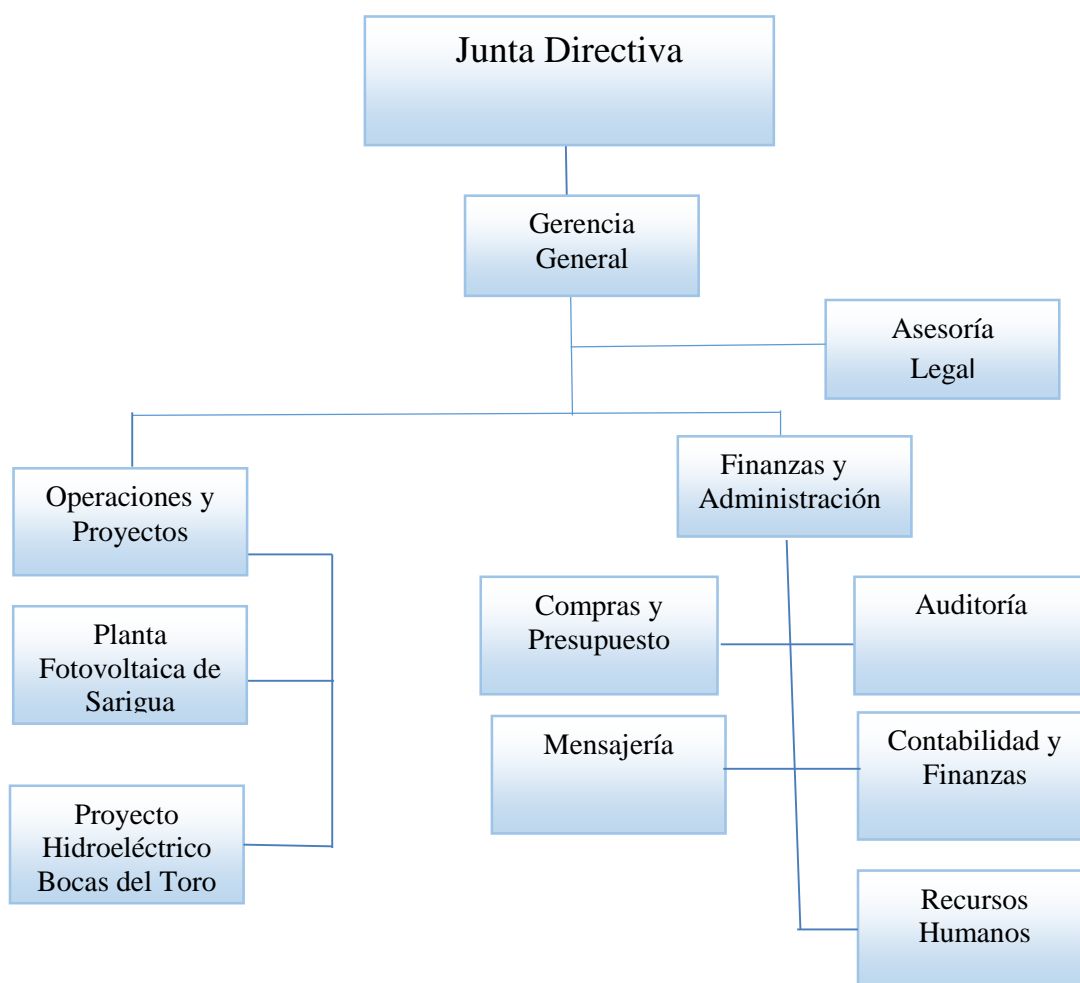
Junta Directiva

Gerencia General

Asesoría Legal

Operaciones y Proyectos

Finanzas y Administración

Planta Fotovoltaica de Sarigua

Proyecto Hidroeléctrico Bocas del Toro

Compras y Presupuesto

Auditoría

Mensajería

Contabilidad y Finanzas

Recursos Humanos